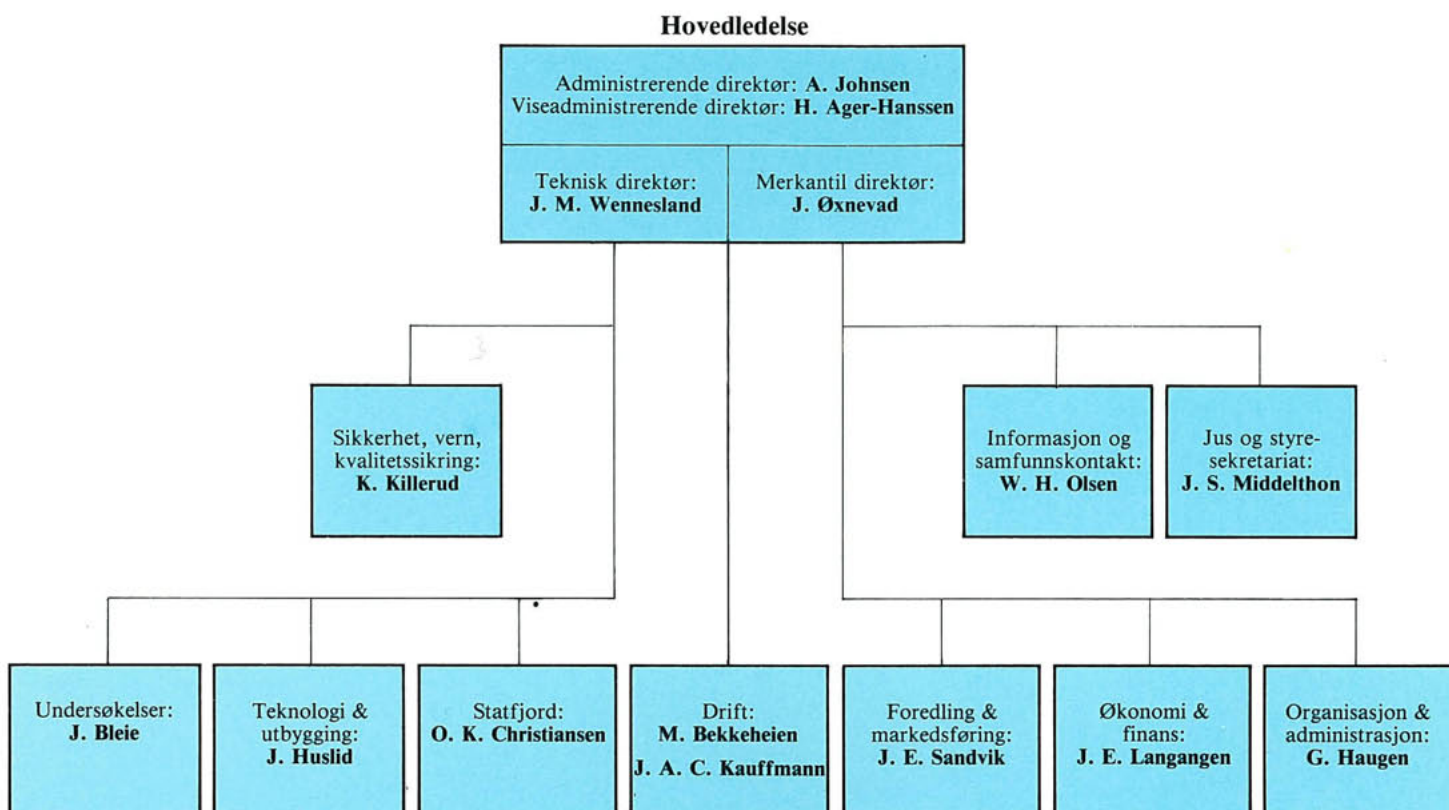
Hovedledelse

Administrerende direktør: A. Johnsen
Viseadministrerende direktør: H. Ager-Hanssen

Teknisk direktør: J. M. Wennesland

Merkantil direktør: J. Øxnevad

Sikkerhet, vern, kvalitetssikring: K. Killerud

Informasjon og samfunnskontakt: W. H. Olsen

Jus og styresekretariat: J. S. Middelthon

Undersøkelser: J. Bleie

Teknologi & utbygging: J. Huslid

Statfjord: O. K. Christiansen

Drift: M. Bekkeheien
J. A. C. Kauffmann

Foredling & markedsføring: J. E. Sandvik

Økonomi & finans: J. E. Langangen

Organisasjon & administrasjon: G. Haugen